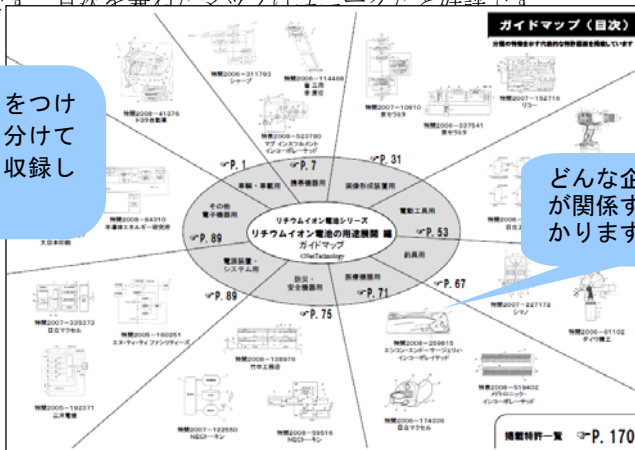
ガイドマップ（目次）

をつけ
分けて
収録し

どんな企
が関係す
かります

特開2006-211793
シャープ

特開2006-114468
富士通

特開2006-41276
トヨタ自動車

特開2007-10910
京セラ

特開2006-337541
京セラ

特開2007-152716
リコー

特開2008-523780
マブ インスツルメント
インコーポレーテッド

☞P. 1

☞P. 7

☞P. 31

車輌・車載用

携帯機器用

画像形成装置用

電動工具用

その他
電子機器用

リチウムイオン電池シリーズ
リチウムイオン電池の用途展開 編
ガイドマップ

☞P. 53

☞P. 89

釣具用

特開2008-84210
多摩川エネルギー研究所

大日本印刷

電源装置・
システム用

防災・
安全機器用

医療機器用

☞P. 67

☞P. 71

☞P. 89

☞P. 75

特開2007-227172
シマノ

特開2006-61102
ダイワ精工

特開2007-335272
日立マクセル

特開2006-160251
エヌ・ティ・ティ ファシリティーズ

特開2008-259815
エンコンエンドーサージェリィ
インコーポレーテッド

特開2008-138976
竹中工務店

特開2008-519402
メドトロニック
インコーポレーテッド

特開2005-192371
三洋電機

特開2007-122550
NECトーキン

特開2008-59515
NECトーキン

特開2006-174336
日立マクセル

掲載特許一覧 ☞P. 170